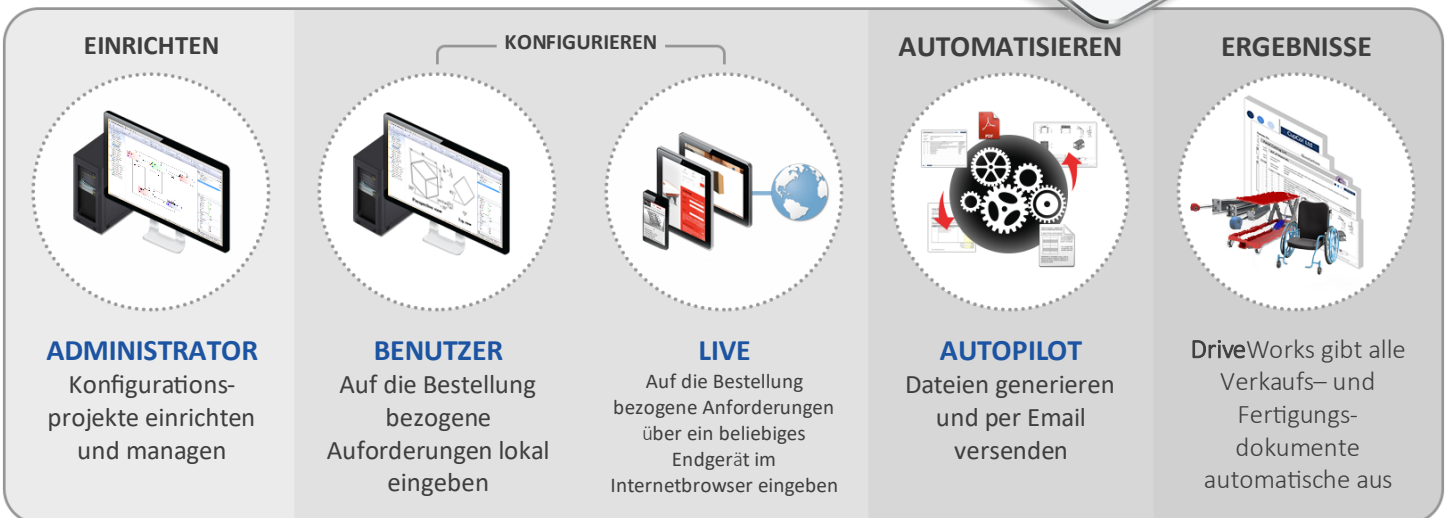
EINRICHTEN

KONFIGURIEREN

AUTOMATISIEREN

ERGEBNISSE

ADMINISTRATOR
Konfigurations-projekte einrichten und managen

BENUTZER
Auf die Bestellung bezogene Auforderungen lokal eingeben

LIVE
Auf die Bestellung bezogene Anforderungen über ein beliebiges Endgerät im Internetbrowser eingeben

AUTOPILOT
Dateien generieren und per Email versenden

DriveWorks gibt alle Verkaufs– und Fertigungs-dokumente automatische aus